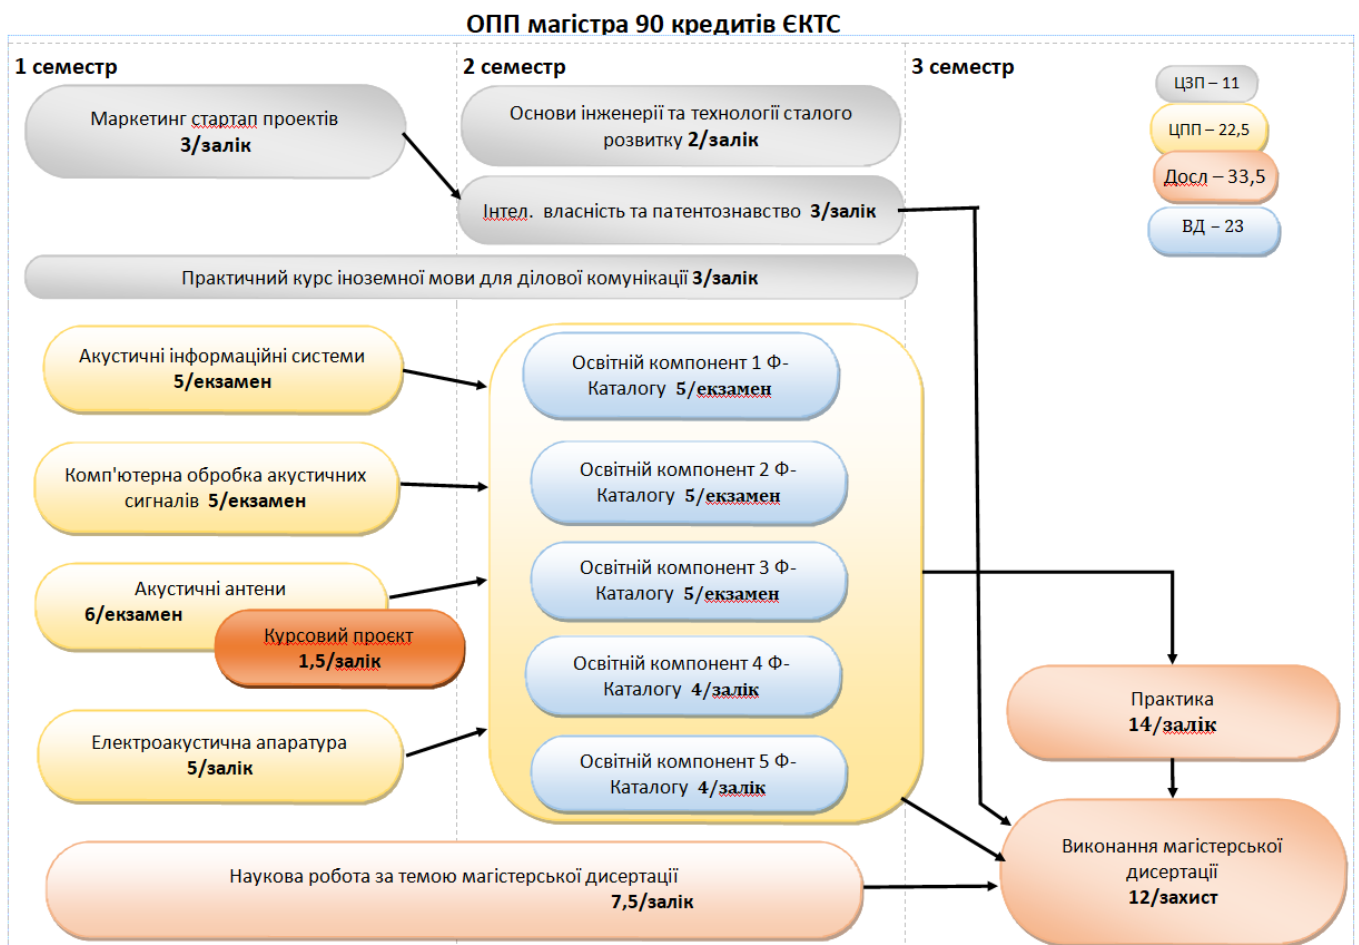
ОПП магістра 90 кредитів ЄКТС

1 семестр

2 семестр

3 семестр

ЦЗП – 11

ЦПП – 22,5

Досл – 33,5

ВД – 23

Маркетинг стартап проектів
3/залік

Основи інженерії та технології сталого розвитку 2/залік

Інтел. власність та патентознавство 3/залік

Практичний курс іноземної мови для ділової комунікації 3/залік

Акустичні інформаційні системи
5/екзамен

Комп'ютерна обробка акустичних сигналів 5/екзамен

Акустичні антени
6/екзамен

Курсовий проєкт
1,5/залік

Електроакустична апаратура
5/залік

Освітній компонент 1 Ф-Каталогу 5/екзамен

Освітній компонент 2 Ф-Каталогу 5/екзамен

Освітній компонент 3 Ф-Каталогу 5/екзамен

Освітній компонент 4 Ф-Каталогу 4/залік

Освітній компонент 5 Ф-Каталогу 4/залік

Практика
14/залік

Наукова робота за темою магістерської дисертації
7,5/залік

Виконання магістерської дисертації
12/захист